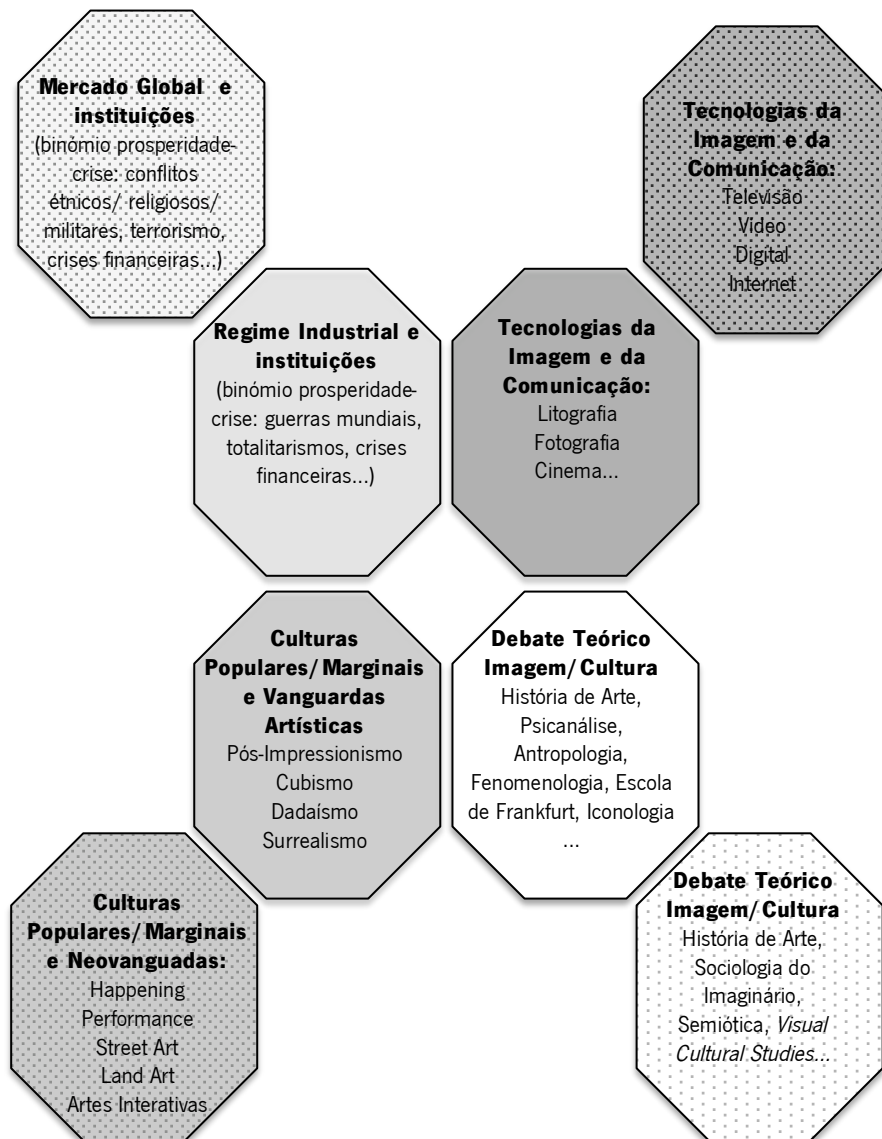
**Mercado Global e instituições**
(binómio prosperidade-crise: conflitos étnicos/ religiosos/ militares, terrorismo, crises financeiras...)

**Tecnologias da Imagem e da Comunicação:**
Televisão
Vídeo
Digital
Internet

**Regime Industrial e instituições**
(binómio prosperidade-crise: guerras mundiais, totalitarismos, crises financeiras...)

**Tecnologias da Imagem e da Comunicação:**
Litografia
Fotografia
Cinema...

**Culturas Populares/Marginais e Vanguardas Artísticas**
Pós-Impressionismo
Cubismo
Dadaísmo
Surrealismo

**Debate Teórico Imagem/Cultura**
História de Arte, Psicanálise, Antropologia, Fenomenologia, Escola de Frankfurt, Iconologia
...

**Culturas Populares/Marginais e Neovanguadas:**
Happening
Performance
Street Art
Land Art
Artes Interativas

**Debate Teórico Imagem/Cultura**
História de Arte, Sociologia do Imaginário, Semiótica, *Visual Cultural Studies*...